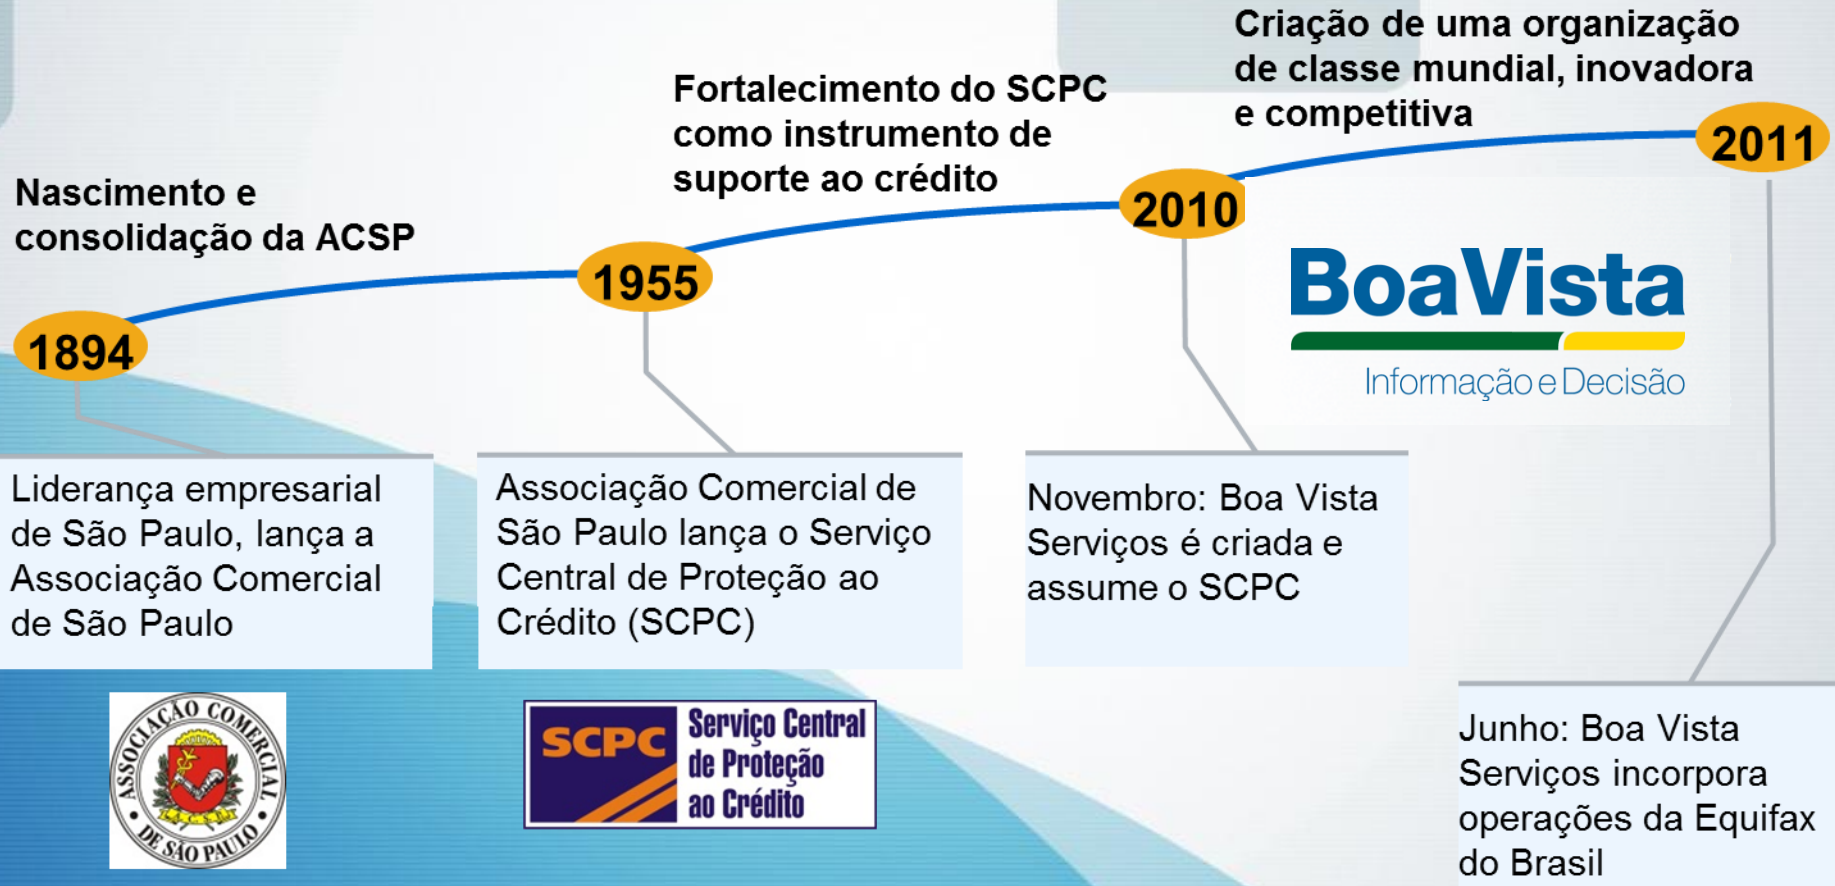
Nascimento e consolidação da ACSP

1894

Fortalecimento do SCPC como instrumento de suporte ao crédito

1955

Criação de uma organização de classe mundial, inovadora e competitiva

2010

2011

BoaVista
Informação e Decisão

Liderança empresarial de São Paulo, lança a Associação Comercial de São Paulo

Associação Comercial de São Paulo lança o Serviço Central de Proteção ao Crédito (SCPC)

Novembro: Boa Vista Serviços é criada e assume o SCPC

Junho: Boa Vista Serviços incorpora operações da Equifax do Brasil

ASSOCIAÇÃO COMERCIAL DE SÃO PAULO
ACSP

SCPC Serviço Central de Proteção ao Crédito